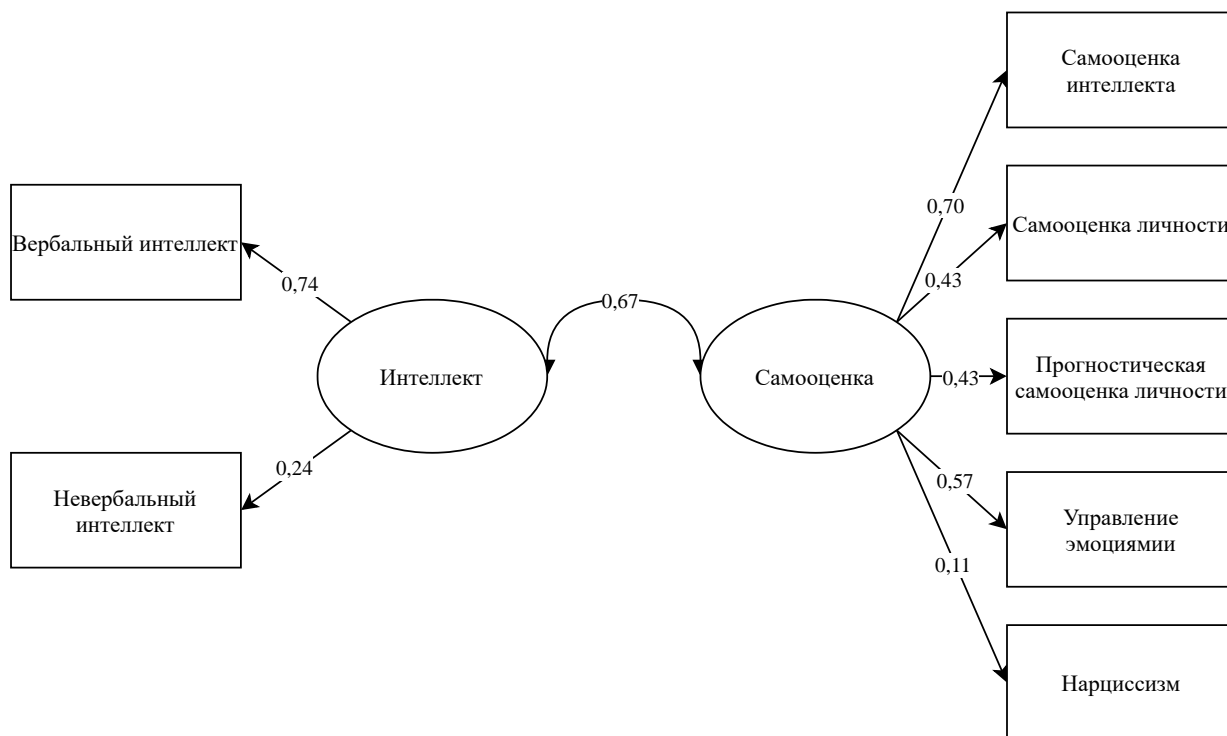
Самооценка интеллекта

Вербальный интеллект

0,70

Самооценка личности

0,74

0,43

0,67

Интеллект

Самооценка

0,43

Прогностическая самооценка личности

0,24

Невербальный интеллект

0,57

Управление эмоциямии

0,11

Нарциссизм